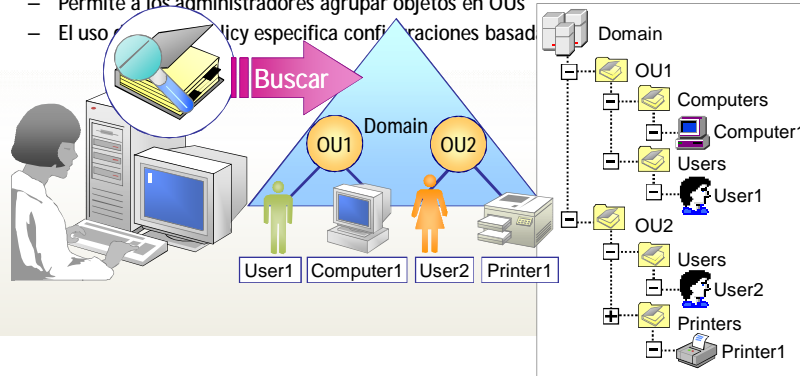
– Permite a los administradores agrupar objetos en OUs
– El uso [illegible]licy especifica confi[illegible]raciones basad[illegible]

Buscar

Domain
OU1
OU2

User1
Computer1
User2
Printer1

Domain
OU1
Computers
Computer1
Users
User1
OU2
Users
User2
Printers
Printer1